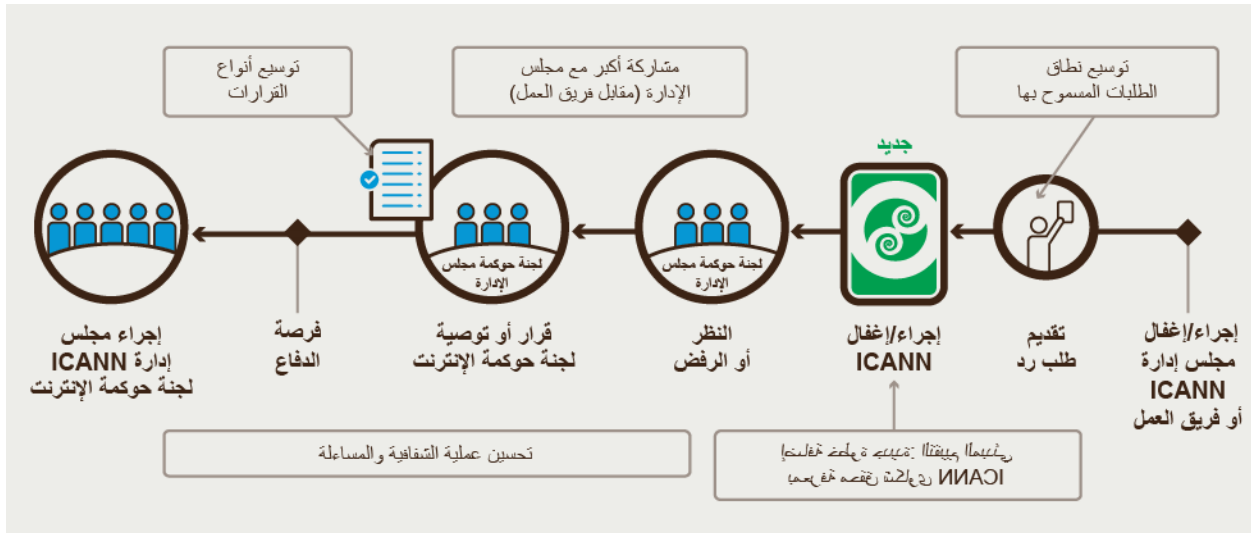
توسيع أنواع القرارات

مشاركة أكبر مع مجلس الإدارة (مقابل فريق العمل)

توسيع نطاق الطلبات المسموح بها

جديد

لجنة حوكمة مجلس الإدارة

لجنة حوكمة مجلس الإدارة

إجراء مجلس إدارة ICANN لجنة حوكمة الإنترنت

فرصة الدفاع

قرار أو توصية لجنة حوكمة الإنترنت

النظر أو الرفض

إجراء/إغفال ICANN

تقديم طلب رد

إجراء/إغفال مجلس إدارة ICANN أو فريق العمل

تحسين عملية الشفافية والمساءلة

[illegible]
ICANN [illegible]